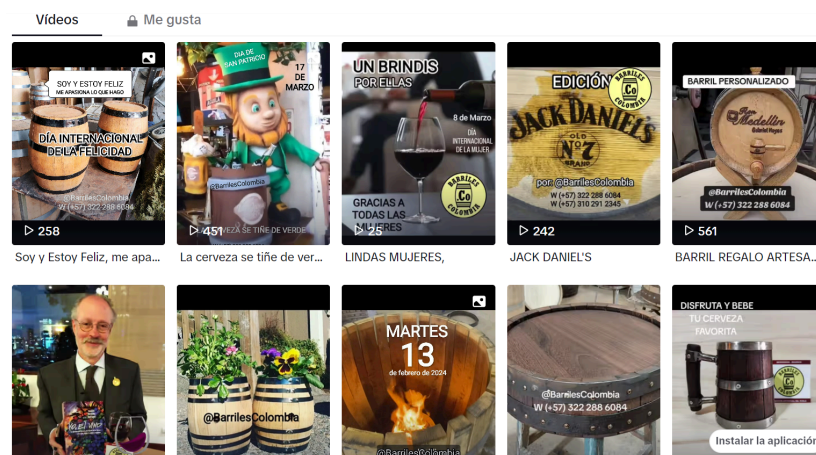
Vídeos
Me gusta

SOY Y ESTOY FELIZ
ME APASIONA LO QUE HAGO
DÍA INTERNACIONAL DE LA FELICIDAD
@BarrilesColombia
W (+57) 322 288 6084
258
Soy y Estoy Feliz, me apa...

DIA DE SAN PATRICIO
17 DE MARZO
@BarrilesColombia
451
VEZA SE TIÑE DE VERDE
La cerveza se tiñe de ver...

UN BRINDIS POR ELLAS
8 de Marzo
DÍA INTERNACIONAL DE LA MUJER
GRACIAS A TODAS LAS MUJERES
BARRILES COLOMBIA
25
LINDAS MUJERES,

EDICIÓN
JACK DANIEL'S
OLD No 7 BRAND
BARRILES Co COLOMBIA
por: @BarrilesColombia
W (+57) 322 288 6084
W (+57) 310 291 2345
242
JACK DANIEL'S

BARRIL PERSONALIZADO
Ron Medellín
@BarrilesColombia
W (+57) 322 288 6084
561
BARRIL REGALO ARTESA...

@BarrilesColombia

MARTES
13
de febrero de 2024
@BarrilesColombia

@BarrilesColombia
W (+57) 322 288 6084

DISFRUTA Y BEBE TU CERVEZA FAVORITA
Instalar la aplicación